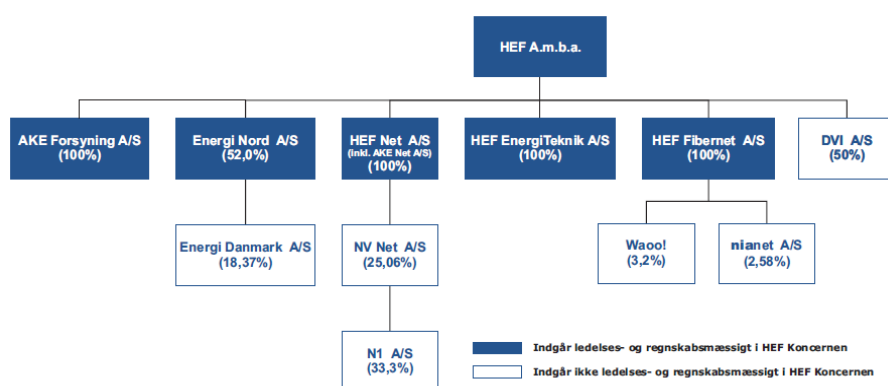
HEF A.m.b.a.

AKE Forsyning A/S
(100%)

Energi Nord A/S
(52,0%)

HEF Net A/S
(inkl. AKE Net A/S)
(100%)

HEF EnergiTeknik A/S
(100%)

HEF Fibernet A/S
(100%)

DVI A/S
(50%)

Energi Danmark A/S
(18,37%)

NV Net A/S
(25,06%)

Waoo!
(3,2%)

nianet A/S
(2,58%)

N1 A/S
(33,3%)

Indgår ledelses- og regnskabsmæssigt i HEF Koncernen

Indgår ikke ledelses- og regnskabsmæssigt i HEF Koncernen